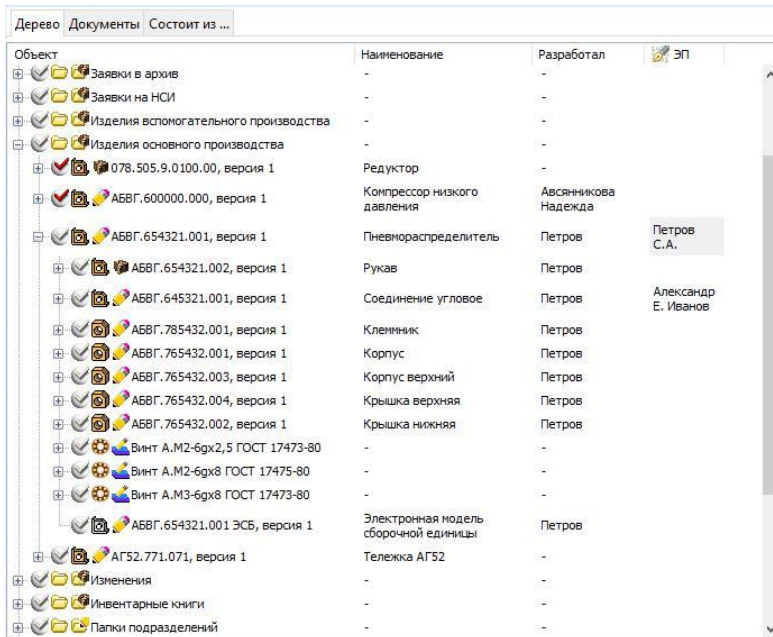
Дерево | Документы | Состоит из ...

| Объект | Наименование | Разработал | ЭП |
|---|---|---|---|
| Заявки в архив | - | - | |
| Заявки на НСИ | - | - | |
| Изделия вспомогательного производства | - | - | |
| Изделия основного производства | - | - | |
| 078.505.9.0100.00, версия 1 | Редуктор | - | |
| АБВГ.600000.000, версия 1 | Компрессор низкого давления | Авсянникова Надежда | |
| АБВГ.654321.001, версия 1 | Пневмораспределитель | Петров | Петров С.А. |
| АБВГ.654321.002, версия 1 | Рукав | Петров | |
| АБВГ.645321.001, версия 1 | Соединение угловое | Петров | Александр Е. Иванов |
| АБВГ.785432.001, версия 1 | Клеммник | Петров | |
| АБВГ.765432.001, версия 1 | Корпус | Петров | |
| АБВГ.765432.003, версия 1 | Корпус верхний | Петров | |
| АБВГ.765432.004, версия 1 | Крышка верхняя | Петров | |
| АБВГ.765432.002, версия 1 | Крышка нижняя | Петров | |
| Винт А.М2-6gx2,5 ГОСТ 17473-80 | - | - | |
| Винт А.М2-6gx8 ГОСТ 17475-80 | - | - | |
| Винт А.М3-6gx8 ГОСТ 17473-80 | - | - | |
| АБВГ.654321.001 ЭСБ, версия 1 | Электронная модель сборочной единицы | Петров | |
| АГ52.771.071, версия 1 | Тележка АГ52 | - | |
| Изменения | - | - | |
| Инвентарные книги | - | - | |
| Папки подразделений | - | - | |